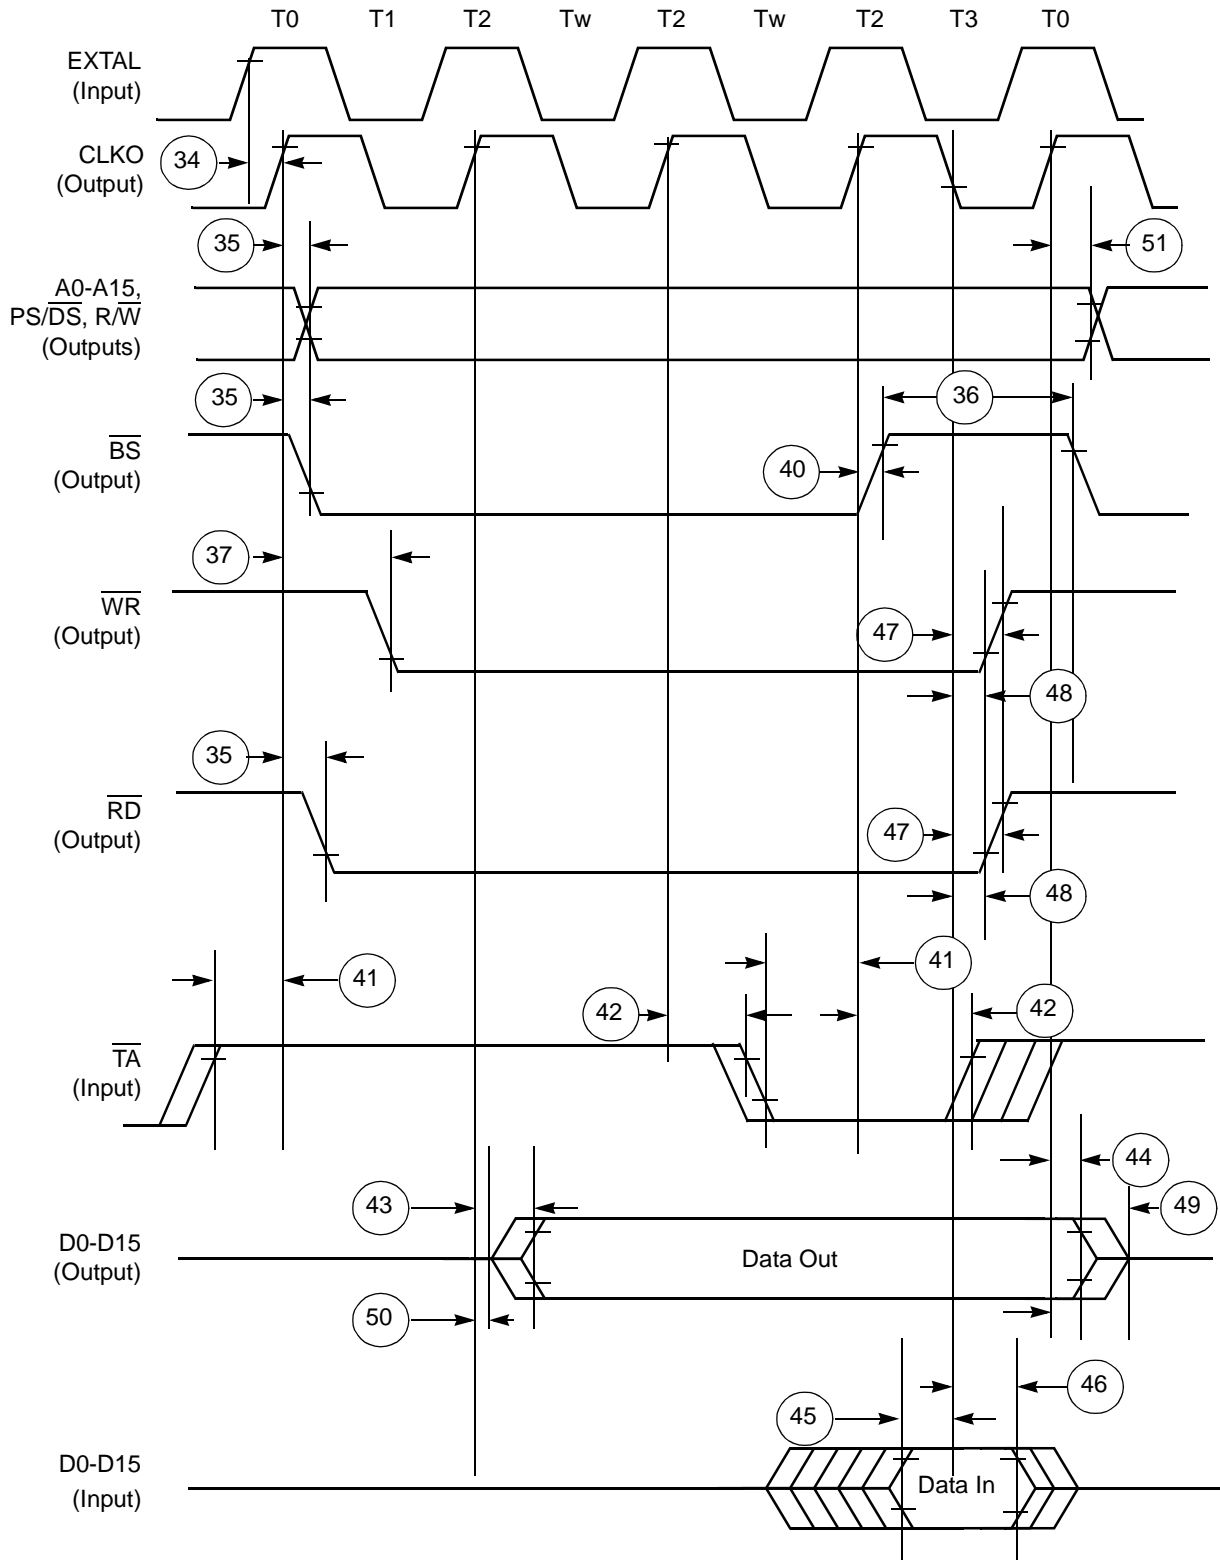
T0 T1 T2 Tw T2 Tw T2 T3 T0

EXTAL (Input)

CLKO (Output)

34

35

51

A0-A15, PS/$\overline{DS}$, R/$\overline{W}$ (Outputs)

35

36

$\overline{BS}$ (Output)

40

37

$\overline{WR}$ (Output)

47

48

35

$\overline{RD}$ (Output)

47

48

41

41

42

42

$\overline{TA}$ (Input)

44

43

49

D0-D15 (Output)

Data Out

50

46

45

D0-D15 (Input)

Data In